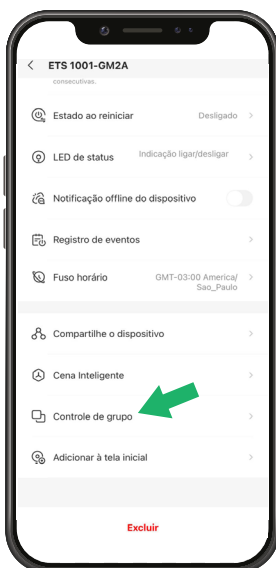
< ETS 1001-GM2A

consecutivas.

Estado ao reiniciar Desligado >

LED de status Indicação ligar/desligar >

Notificação offline do dispositivo

Registro de eventos >

Fuso horário GMT-03:00 America/Sao_Paulo >

Compartilhe o dispositivo >

Cena Inteligente >

Controle de grupo >

Adicionar à tela inicial >

Excluir